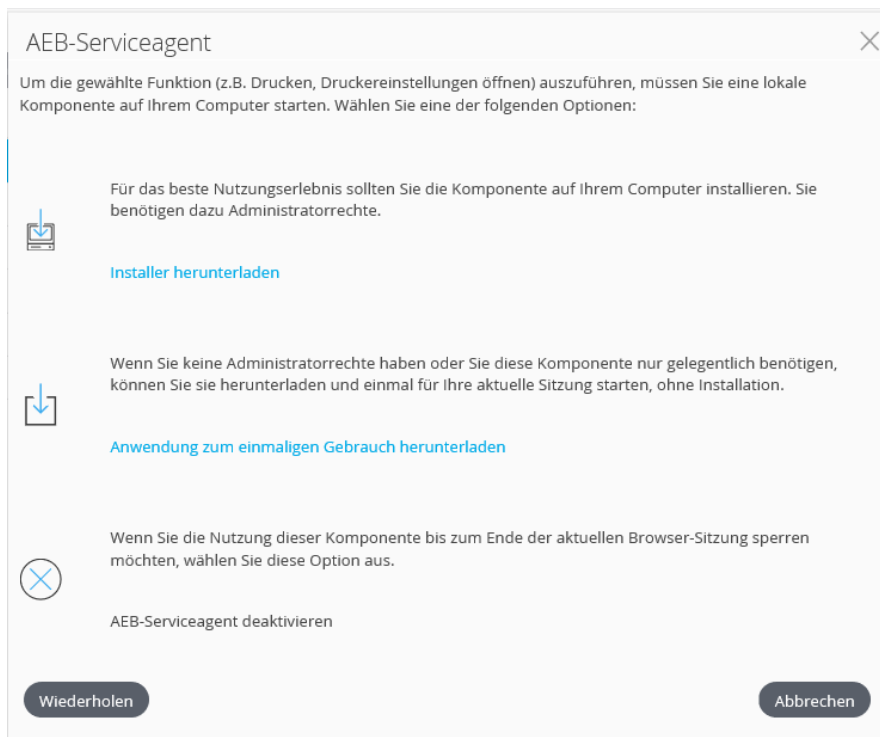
AEB-Serviceagent

Um die gewählte Funktion (z.B. Drucken, Druckereinstellungen öffnen) auszuführen, müssen Sie eine lokale Komponente auf Ihrem Computer starten. Wählen Sie eine der folgenden Optionen:

Für das beste Nutzungserlebnis sollten Sie die Komponente auf Ihrem Computer installieren. Sie benötigen dazu Administratorrechte.

Installer herunterladen

Wenn Sie keine Administratorrechte haben oder Sie diese Komponente nur gelegentlich benötigen, können Sie sie herunterladen und einmal für Ihre aktuelle Sitzung starten, ohne Installation.

Anwendung zum einmaligen Gebrauch herunterladen

Wenn Sie die Nutzung dieser Komponente bis zum Ende der aktuellen Browser-Sitzung sperren möchten, wählen Sie diese Option aus.

AEB-Serviceagent deaktivieren

Wiederholen

Abbrechen